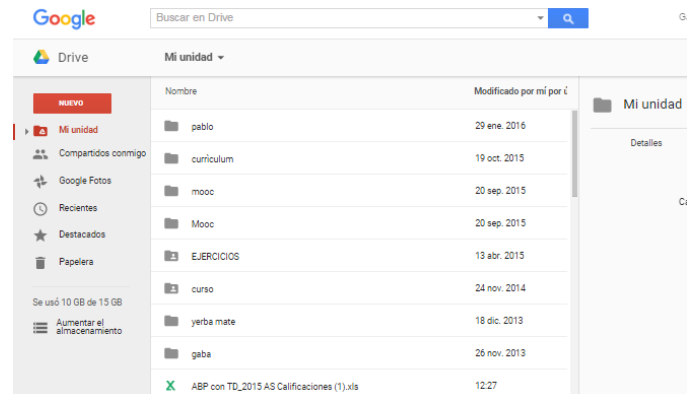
Google

Buscar en Drive

G

Drive

Mi unidad

NUEVO

Mi unidad

Compartidos conmigo

Google Fotos

Recientes

Destacados

Papelera

Se usó 10 GB de 15 GB

Aumentar el almacenamiento

| Nombre | Modificado por mí por ú |
|---|---|
| pablo | 29 ene. 2016 |
| currículum | 19 oct. 2015 |
| mooc | 20 sep. 2015 |
| Mooc | 20 sep. 2015 |
| EJERCICIOS | 13 abr. 2015 |
| curso | 24 nov. 2014 |
| yerba mate | 18 dic. 2013 |
| gaba | 26 nov. 2013 |
| ABP con TD_2015 AS Calificaciones (1).xls | 12:27 |

Mi unidad

Detalles

C